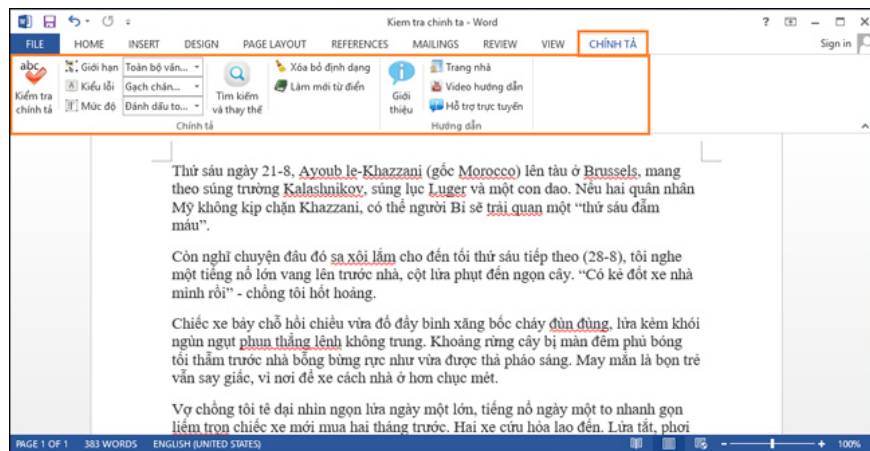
Kiem tra chinh ta - Word

? — □ ×

FILE HOME INSERT DESIGN PAGE LAYOUT REFERENCES MAILINGS REVIEW VIEW CHÍNH TẢ

Sign in

abc
Kiểm tra chính tả

Giới hạn Toàn bộ văn...
Kiểu lỗi Gạch chân...
Mức độ Đánh dấu to...

Tìm kiếm và thay thế

Xóa bỏ định dạng
Làm mới từ điển

Chính tả

Giới thiệu

Trang nhà
Video hướng dẫn
Hỗ trợ trực tuyến

Hướng dẫn

Thứ sáu ngày 21-8, Ayoub le-Khazzani (gốc Morocco) lên tàu ở Brussels, mang theo súng trường Kalashnikov, súng lục Luger và một con dao. Nếu hai quân nhân Mỹ không kịp chặn Khazzani, có thể người Bỉ sẽ trải qua một "thứ sáu đẫm máu".

Còn nghĩ chuyện đâu đó sa xôi lắm cho đến tối thứ sáu tiếp theo (28-8), tôi nghe một tiếng nổ lớn vang lên trước nhà, cột lửa phụt đến ngọn cây. "Có kẻ đốt xe nhà mình rồi" - chồng tôi hốt hoảng.

Chiếc xe bảy chỗ hồi chiều vừa đổ đầy bình xăng bốc cháy đùn đùng, lửa kèm khói ngùn ngụt phun thẳng lệnh không trung. Khoảng rừng cây bị màn đêm phủ bóng tối thẫm trước nhà bỗng bừng rực như vừa được thả pháo sáng. May mắn là bọn trẻ vẫn say giấc, vì nơi để xe cách nhà ở hơn chục mét.

Vợ chồng tôi tê dại nhìn ngọn lửa ngày một lớn, tiếng nổ ngày một to nhanh gọn liệm trọn chiếc xe mới mua hai tháng trước. Hai xe cứu hỏa lao đến. Lửa tắt, phơi

PAGE 1 OF 1 383 WORDS ENGLISH (UNITED STATES) 100%